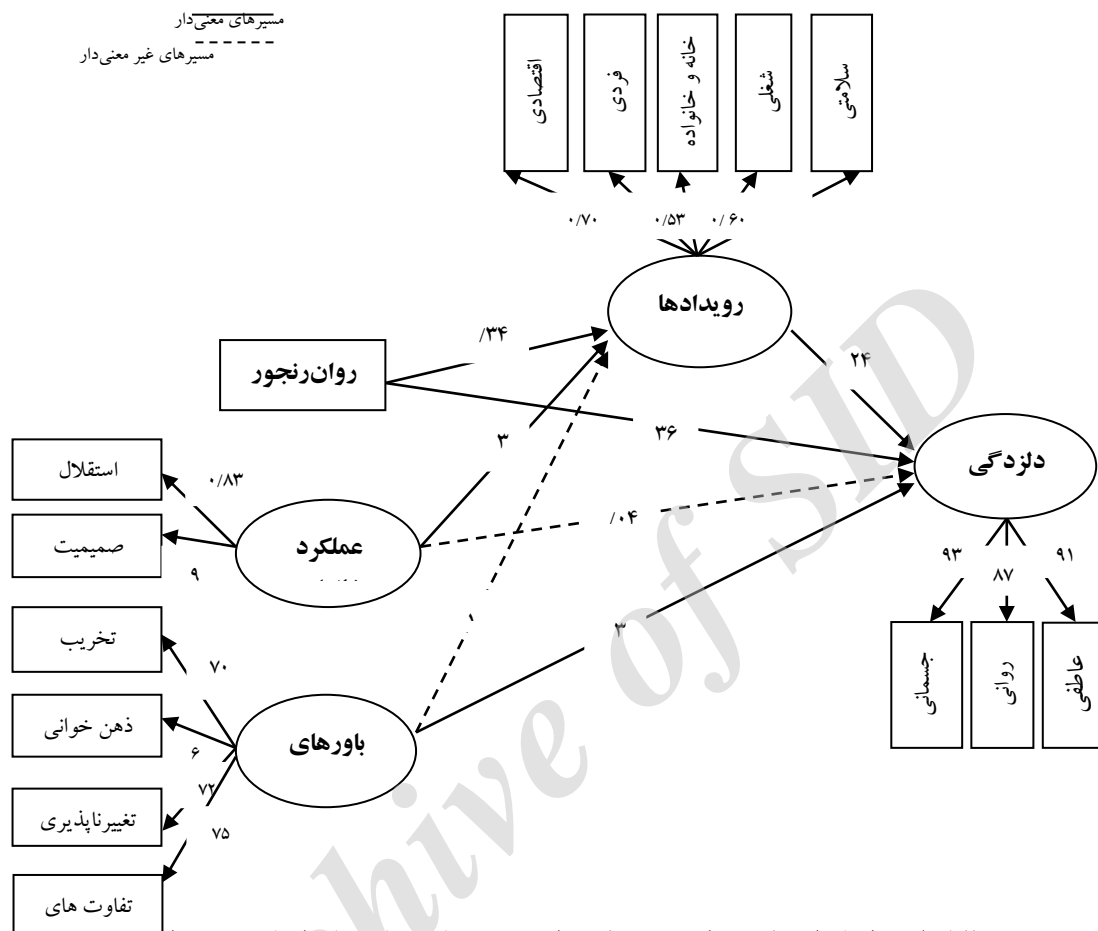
مسیرهای معنی‌دار
مسیرهای غیر معنی‌دار

اقتصادی
فردی
خانه و خانواده
شغلی
سلامتی

۰/۷۰
۰/۵۳
۰/۶۰

رویدادها

روان‌رنجور
/۳۴
۲۴
۳۶
۳

دلزدگی

استقلال
۰/۸۳
صمیمیت
۹
عملکرد
/۰۴

۹۳
۸۷
۹۱
جسمانی
روانی
عاطفی

تخریب
۷۰
ذهن خوانی
۶
باورهای
۳
تغییرناپذیری
۷۲
۷۵
تفاوت های

Archive of SID